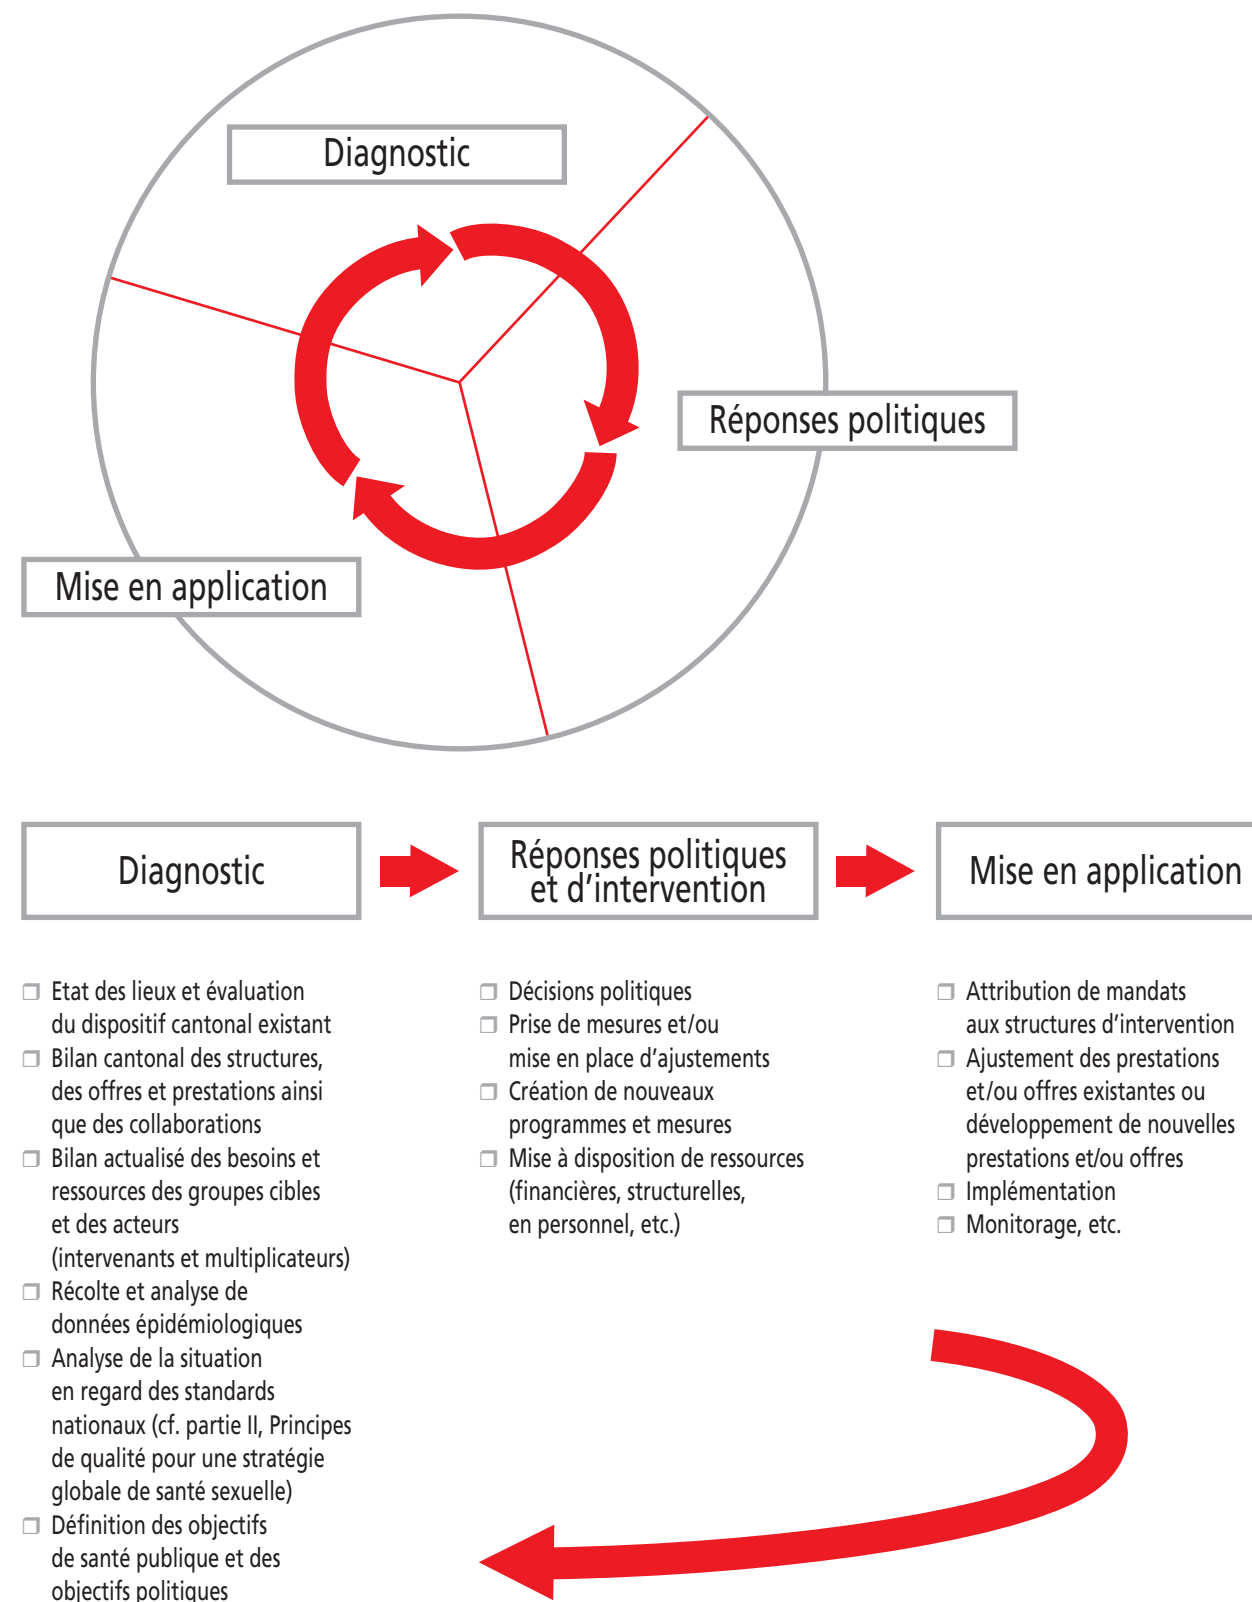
Diagnostic

Réponses politiques

Mise en application

Diagnostic

Réponses politiques et d'intervention

Mise en application

❐ Etat des lieux et évaluation du dispositif cantonal existant
❐ Bilan cantonal des structures, des offres et prestations ainsi que des collaborations
❐ Bilan actualisé des besoins et ressources des groupes cibles et des acteurs (intervenants et multiplicateurs)
❐ Récolte et analyse de données épidémiologiques
❐ Analyse de la situation en regard des standards nationaux (cf. partie II, Principes de qualité pour une stratégie globale de santé sexuelle)
❐ Définition des objectifs de santé publique et des objectifs politiques

❐ Décisions politiques
❐ Prise de mesures et/ou mise en place d'ajustements
❐ Création de nouveaux programmes et mesures
❐ Mise à disposition de ressources (financières, structurelles, en personnel, etc.)

❐ Attribution de mandats aux structures d'intervention
❐ Ajustement des prestations et/ou offres existantes ou développement de nouvelles prestations et/ou offres
❐ Implémentation
❐ Monitorage, etc.